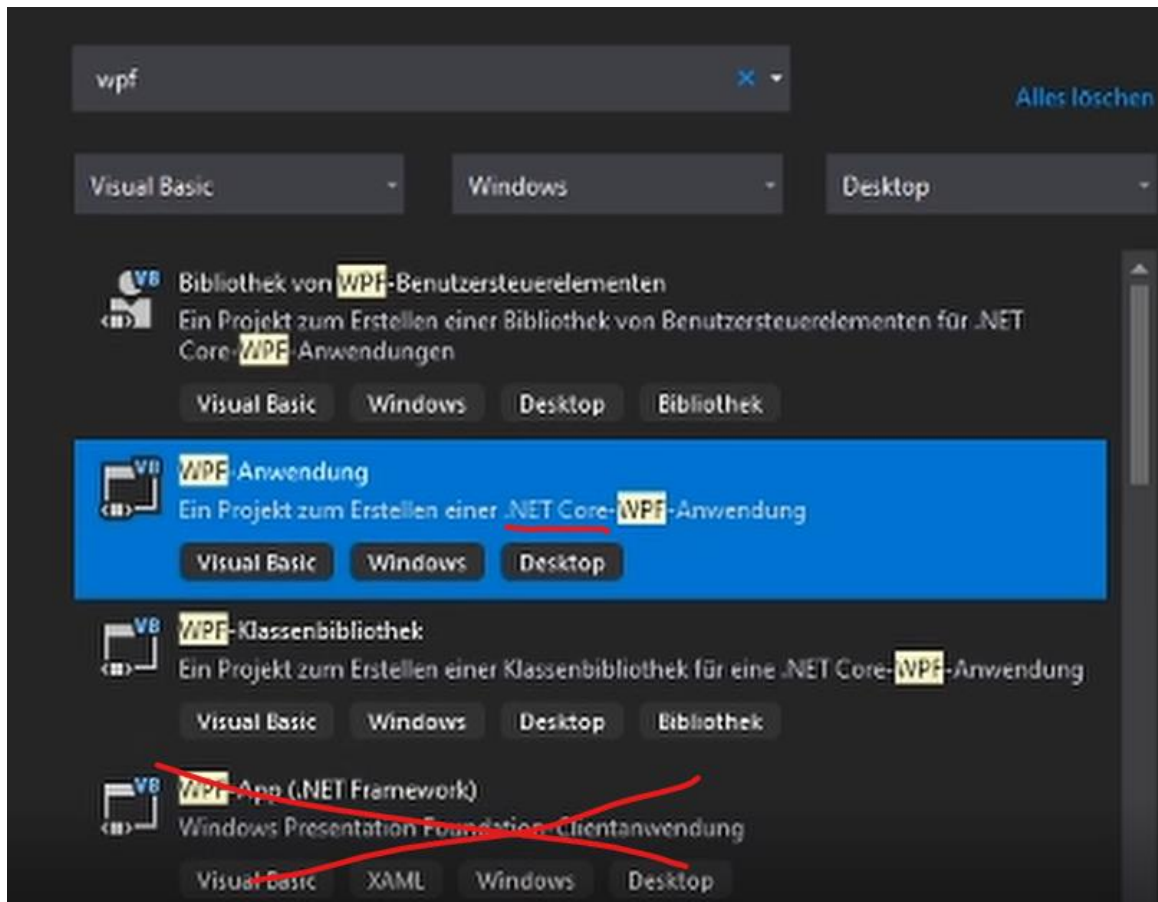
wpf

Alles löschen

Visual Basic

Windows

Desktop

VB

Bibliothek von WPF-Benutzersteuerelementen

Ein Projekt zum Erstellen einer Bibliothek von Benutzersteuerelementen für .NET Core-WPF-Anwendungen

Visual Basic Windows Desktop Bibliothek

VB

WPF-Anwendung

Ein Projekt zum Erstellen einer .NET Core-WPF-Anwendung

Visual Basic Windows Desktop

VB

WPF-Klassenbibliothek

Ein Projekt zum Erstellen einer Klassenbibliothek für eine .NET Core-WPF-Anwendung

Visual Basic Windows Desktop Bibliothek

VB

WPF-App (.NET Framework)

Windows Presentation Foundation-Clientanwendung

Visual Basic XAML Windows Desktop